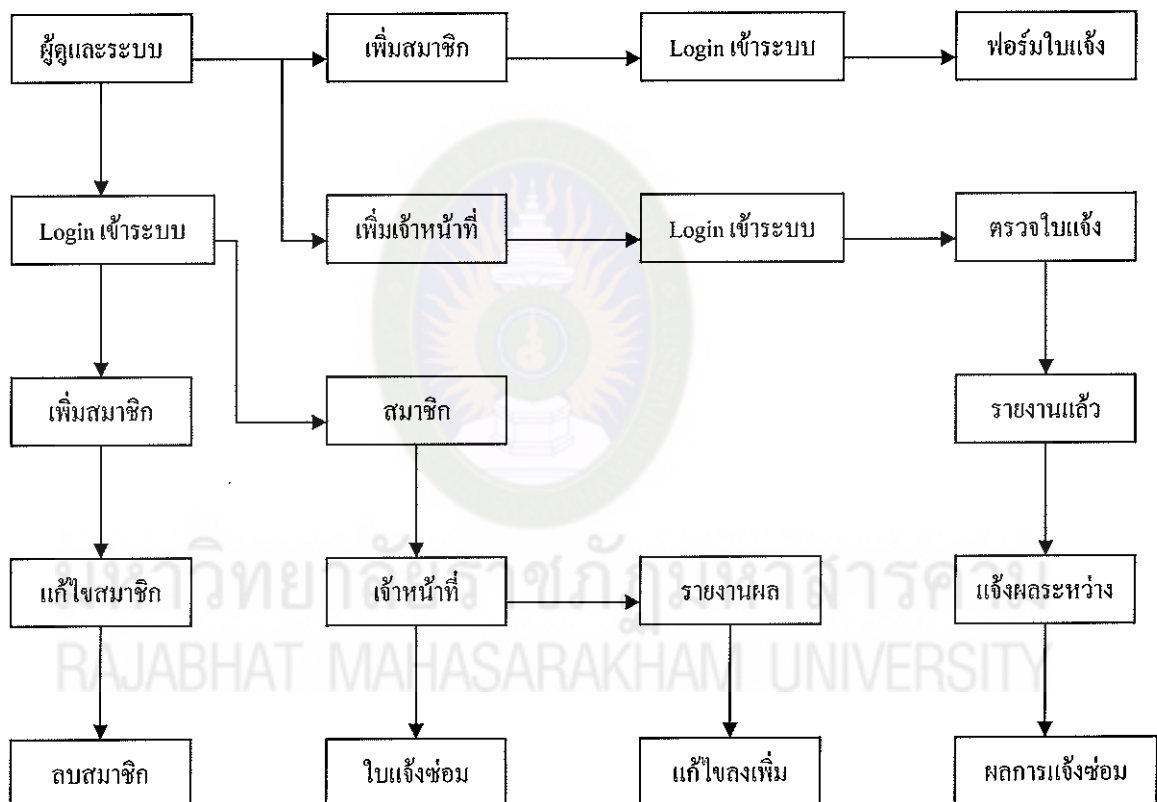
ผู้ดูแลระบบ

เพิ่มสมาชิก

Login เข้าระบบ

ฟอร์มใบแจ้ง

Login เข้าระบบ

เพิ่มเจ้าหน้าที่

Login เข้าระบบ

ตรวจใบแจ้ง

เพิ่มสมาชิก

สมาชิก

รายงานแล้ว

แก้ไขสมาชิก

เจ้าหน้าที่

รายงานผล

แจ้งผลระหว่าง

ลบสมาชิก

ใบแจ้งซ่อม

แก้ไขลงเพิ่ม

ผลการแจ้งซ่อม

มหาวิทยาลัยราชภัฏมหาสารคาม
RAJABHAT MAHASARAKHAM UNIVERSITY